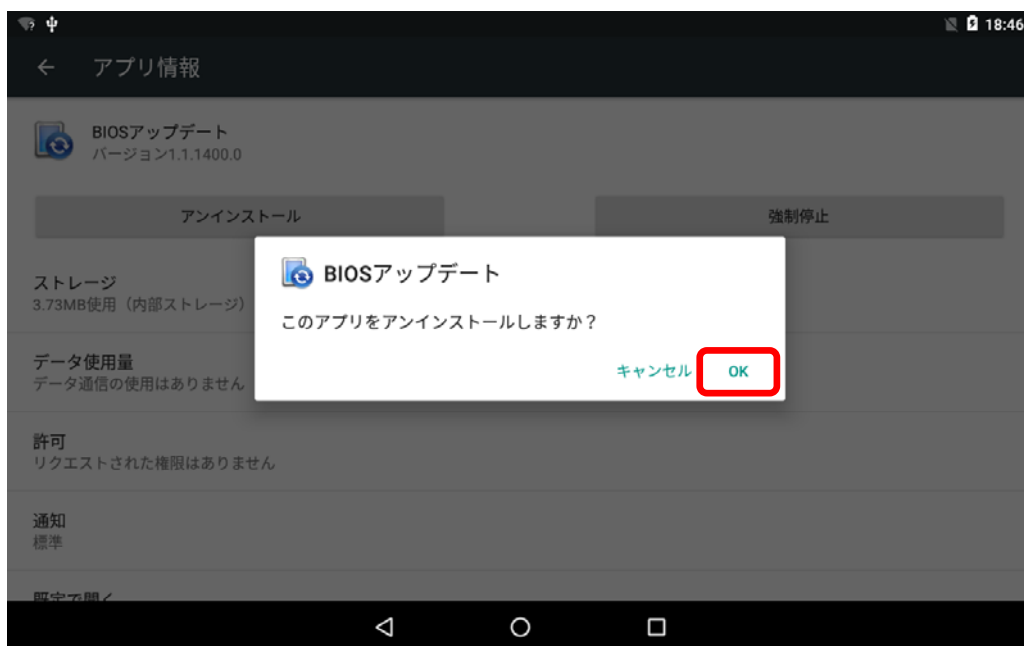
18:46

アプリ情報

BIOSアップデート
バージョン1.1.1400.0

アンインストール

強制停止

ストレージ
3.73MB使用（内部ストレージ）

データ使用量
データ通信の使用はありません

許可
リクエストされた権限はありません

通知
標準

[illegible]

BIOSアップデート

このアプリをアンインストールしますか？

キャンセル

OK